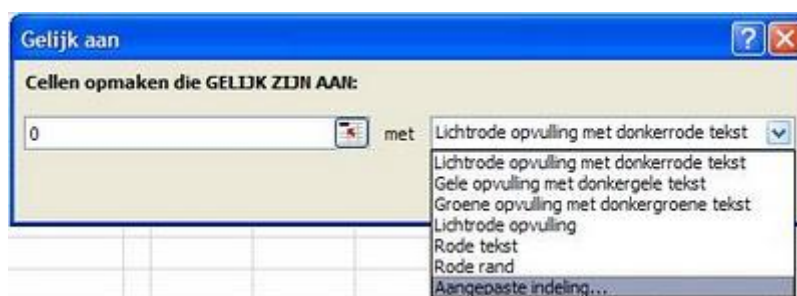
Gelijk aan

Cellen opmaken die GELIJK ZIJN AAN:

0

met

Lichtrode opvulling met donkerrode tekst

Lichtrode opvulling met donkerrode tekst
Gele opvulling met donkergele tekst
Groene opvulling met donkergroene tekst
Lichtrode opvulling
Rode tekst
Rode rand
Aangepaste indeling...